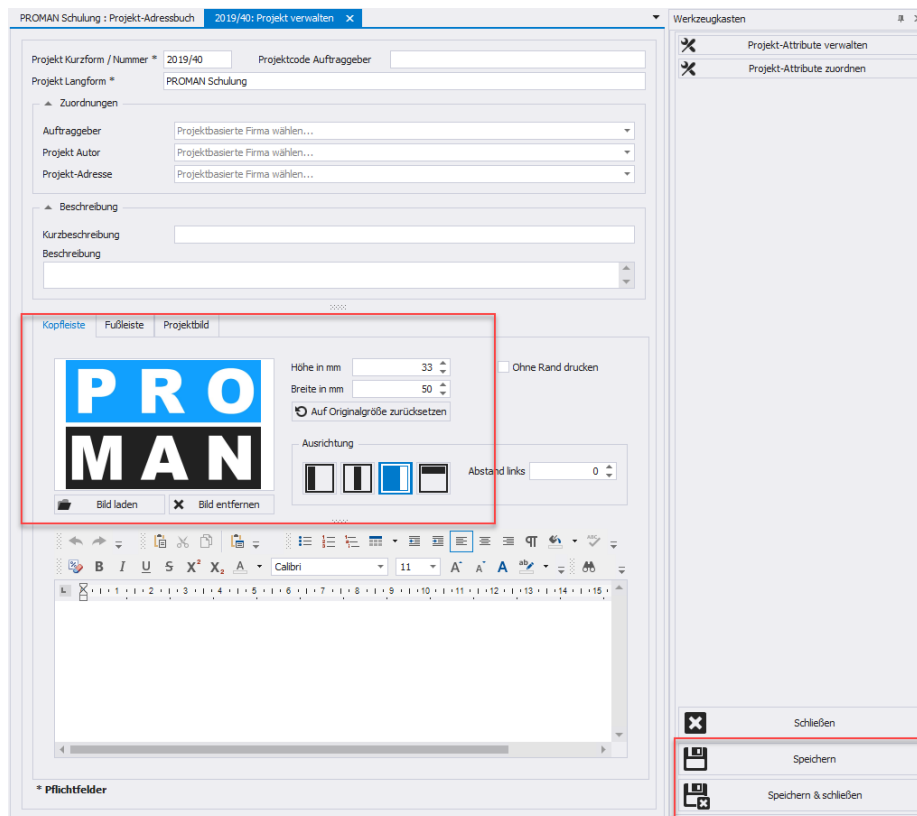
PROMAN Schulung : Projekt-Adressbuch
2019/40: Projekt verwalten

Werkzeugkasten
Projekt-Attribute verwalten
Projekt-Attribute zuordnen

Projekt Kurzform / Nummer * 2019/40
Projektcode Auftraggeber
Projekt Langform * PROMAN Schulung

Zuordnungen
Auftraggeber Projektbasierte Firma wählen...
Projekt Autor Projektbasierte Firma wählen...
Projekt-Adresse Projektbasierte Firma wählen...

Beschreibung
Kurzbeschreibung
Beschreibung

Kopfleiste
Fußleiste
Projektbild

PRO
MAN

Höhe in mm 33
Breite in mm 50
Auf Originalgröße zurücksetzen
Ohne Rand drucken

Ausrichtung
Abstand links 0

Bild laden
Bild entfernen

B I U S X² X₂ A Calibri 11

Schließen
Speichern
Speichern & schließen

* Pflichtfelder